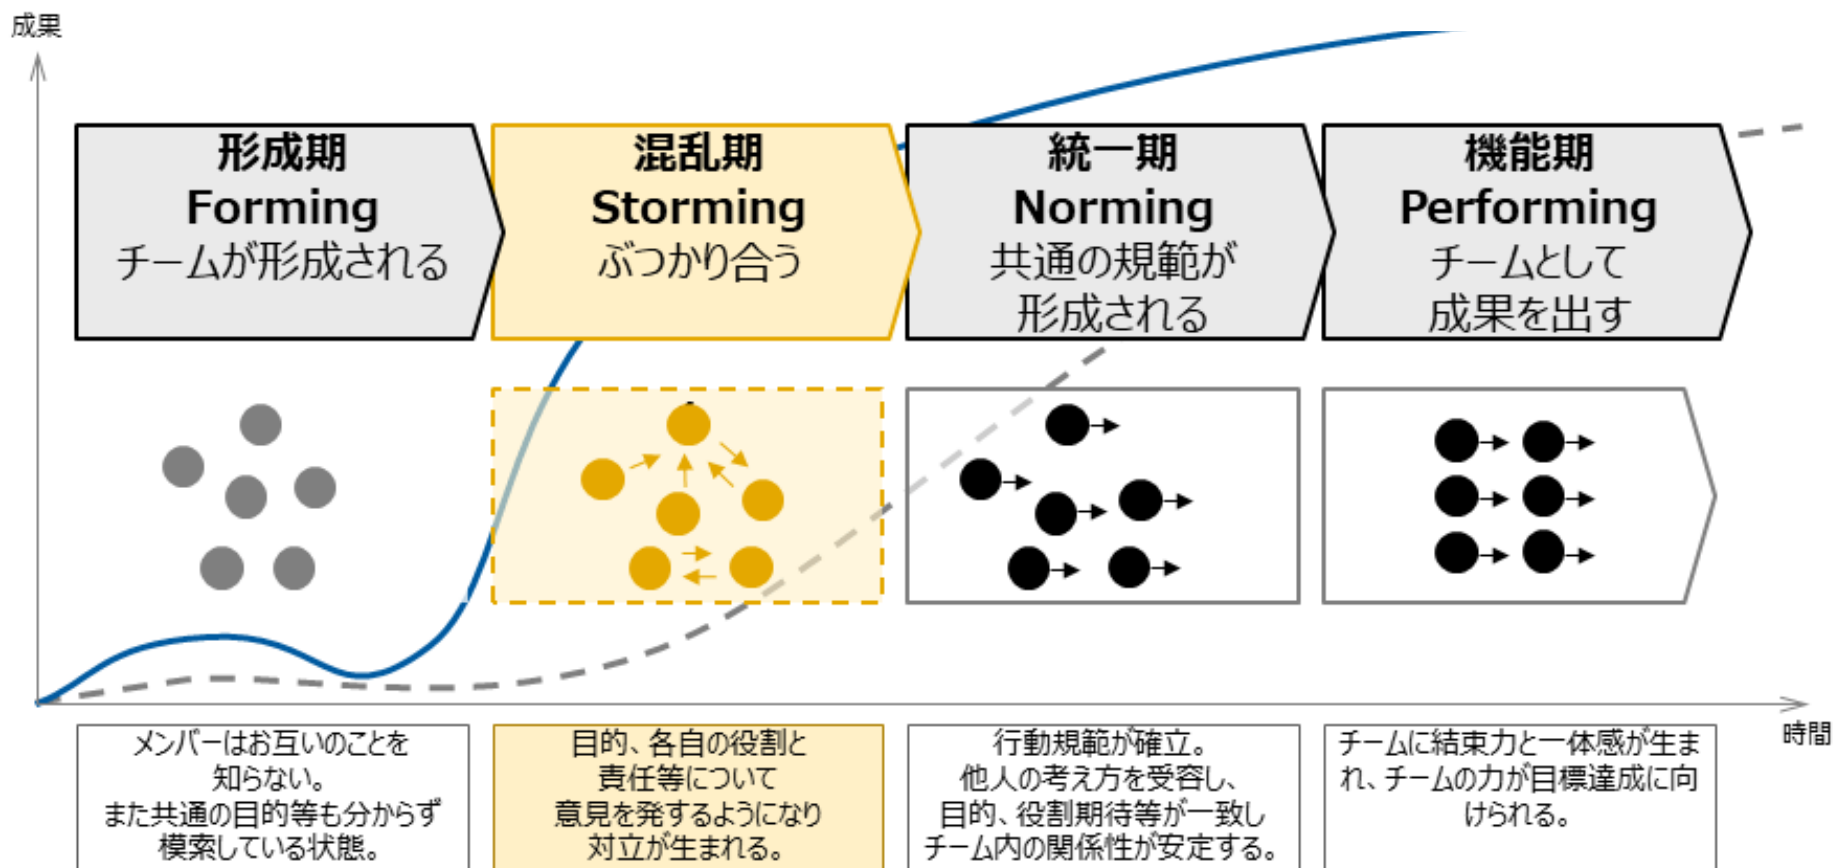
成果

形成期
Forming
チームが形成される

混乱期
Storming
ぶつかり合う

統一期
Norming
共通の規範が形成される

機能期
Performing
チームとして成果を出す

時間

メンバーはお互いのことを知らない。
また共通の目的等も分からず模索している状態。

目的、各自の役割と責任等について意見を発するようになり対立が生まれる。

行動規範が確立。
他人の考え方を受容し、目的、役割期待等が一致しチーム内の関係性が安定する。

チームに結束力と一体感が生まれ、チームの力が目標達成に向けられる。